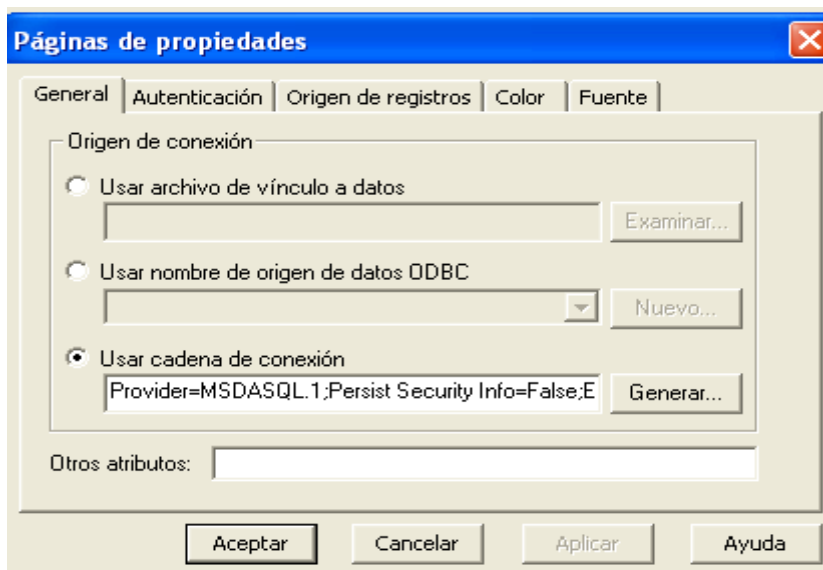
Páginas de propiedades

General | Autenticación | Origen de registros | Color | Fuente

Origen de conexión

Usar archivo de vínculo a datos

Examinar...

Usar nombre de origen de datos ODBC

Nuevo...

Usar cadena de conexión

Provider=MSDASQL.1;Persist Security Info=False;E

Generar...

Otros atributos:

Aceptar Cancelar Aplicar Ayuda